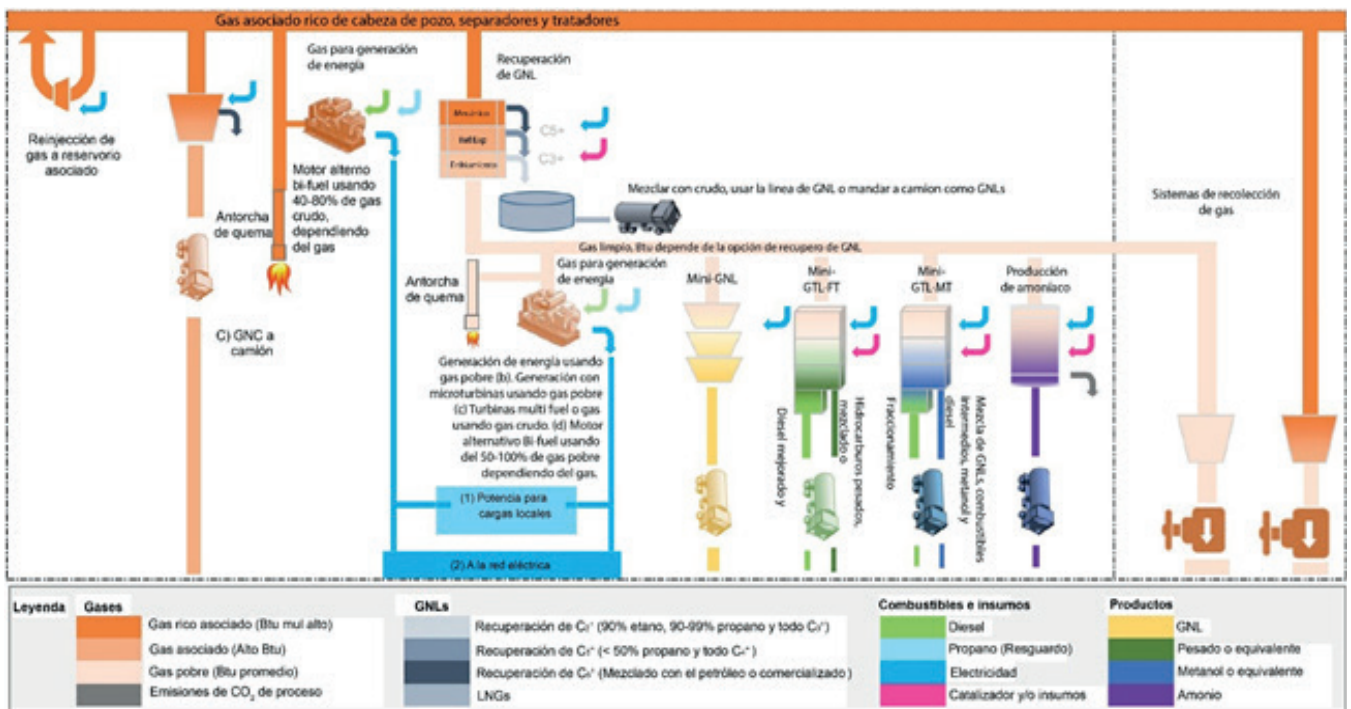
Gas asociado rico de cabeza de pozo, separadores y tratadores

Reinjección de gas a reservorio asociado

Gas para generación de energía

Motor alterno bi-fuel usando 40-80% de gas crudo, dependiendo del gas

Antorcha de quema

C) GNC a camión

Recuperación de GNL

Mecánico

Refrig

Enfriamiento

C5+

C3+

Mezclar con crudo, usar la linea de GNL o mandar a camion como GNLs

Gas limpio, Btu depende de la opción de recupero de GNL

Antorcha de quema

Gas para generación de energía

Generación de energía usando gas pobre (b). Generación con microturbinas usando gas pobre (c) Turbinas multi fuel o gas usando gas crudo. (d) Motor alternativo Bi-fuel usando del 50-100% de gas pobre dependiendo del gas.

(1) Potencia para cargas locales

(2) A la red eléctrica

Mini-GNL

Mini-GTL-FT

Mini-GTL-MT

Producción de amoníaco

Diesel mejorado y

Hidrocarburos pesados, mezclado o

Fraccionamiento

Mezcla de GNLs, combustibles intermedios, metanol y diesel

Sistemas de recolección de gas

Leyenda

Gases

Gas rico asociado (Btu mul alto)

Gas asociado (Alto Btu)

Gas pobre (Btu promedio)

Emisiones de $CO_2$ de proceso

GNLs

Recuperación de $C_2^+$ (90% etano, 90-99% propano y todo $C_4^+$)

Recuperación de $C_3^+$ (< 50% propano y todo $C_4^+$)

Recuperación de $C_5^+$ (Mezclado con el petróleo o comercializado)

LNGs

Combustibles e insumos

Diesel

Propano (Resguardo)

Electricidad

Catalizador y/o insumos

Productos

GNL

Pesado o equivalente

Metanol o equivalente

Amonio